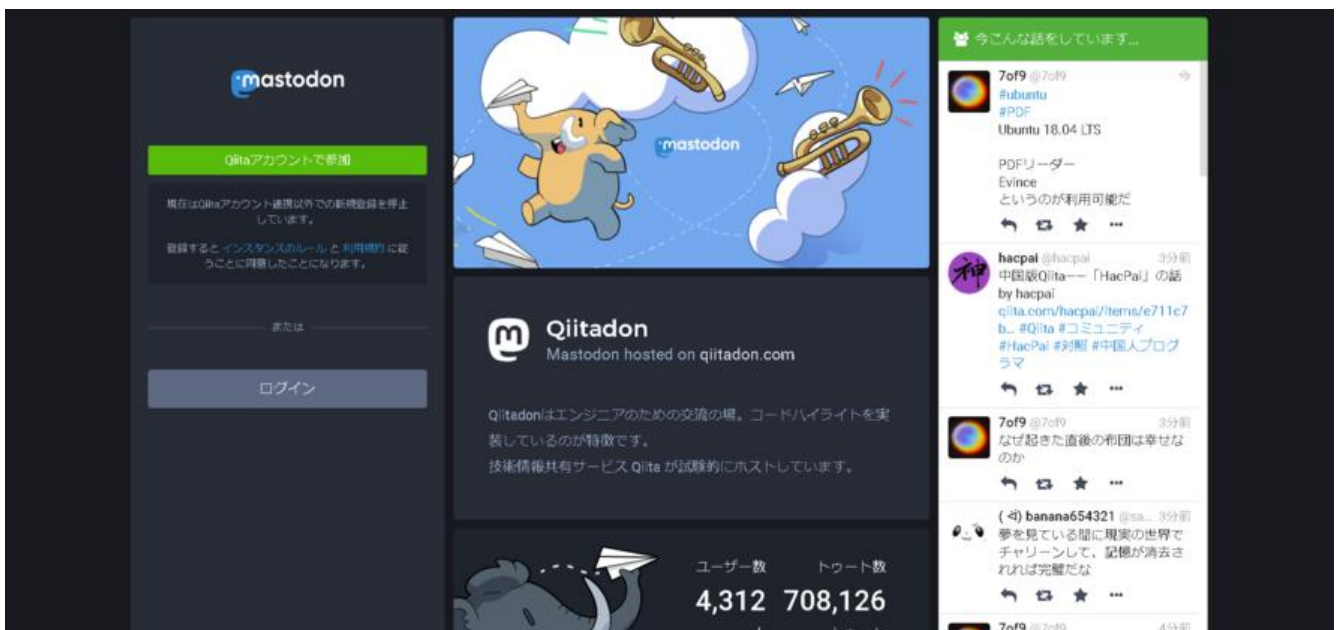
mastodon

Qiitaアカウントで参加

現在はQiitaアカウント連携以外での新規登録を停止しています。

登録すると インスタンスのルール と 利用規約 に従うことに同意したことになります。

または

ログイン

mastodon

Qiitadon
Mastodon hosted on qiitadon.com

Qiitadonはエンジニアのための交流の場。コードハイライトを実装しているのが特徴です。
技術情報共有サービス Qiita が試験的にホストしています。

ユーザー数 4,312
トゥート数 708,126

今こんな話をしています…

7of9 @7of9
#ubuntu
#PDF
Ubuntu 18.04 LTS

PDFリーダー
Evince
というのが利用可能だ

hacpai @hacpai 3分前
中国版Qiita――「HacPai」の話 by hacpai
qiita.com/hacpai/items/e711c7b... #Qiita #コミュニティ #HacPai #対照 #中国人プログラマ

7of9 @7of9 3分前
なぜ起きた直後の布団は幸せなのか

( ˙-˙) banana654321 @sa... 3分前
夢を見ている間に現実の世界でチャリーンして、記憶が消去されれば完璧だな

7of9 @7of9 4分前